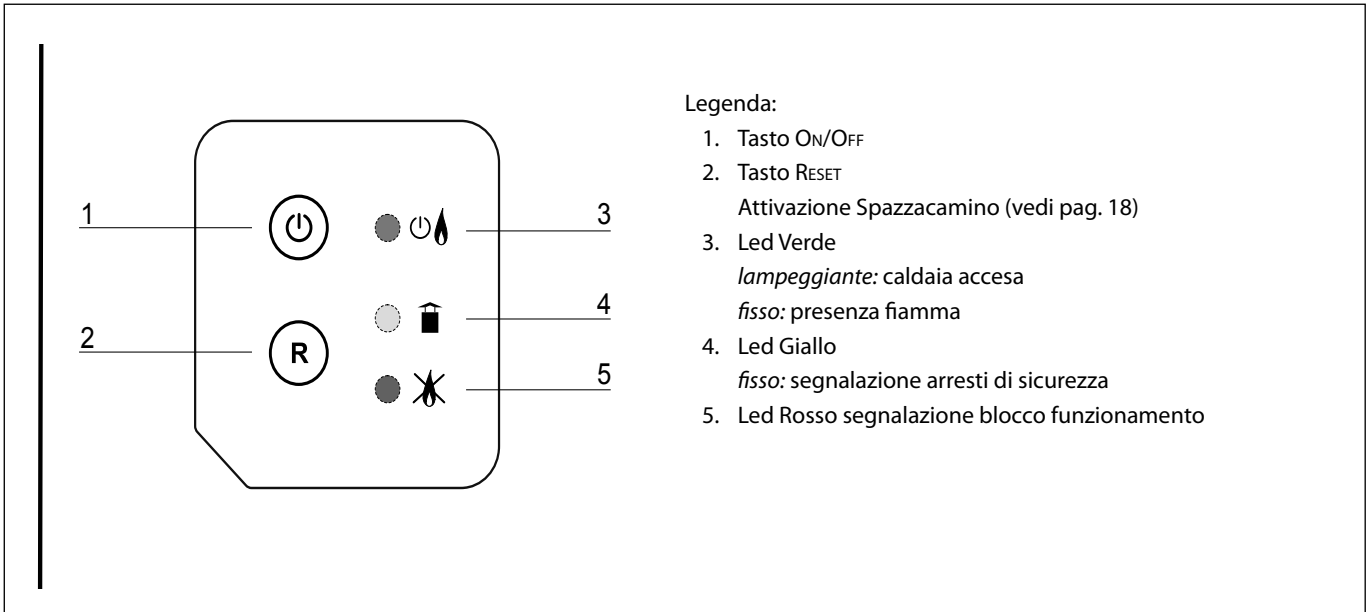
1

2

R

3

4

5

Legenda:
1. Tasto On/Off
2. Tasto Reset
Attivazione Spazzacamino (vedi pag. 18)
3. Led Verde
*lampeggiante:* caldaia accesa
*fisso:* presenza fiamma
4. Led Giallo
*fisso:* segnalazione arresti di sicurezza
5. Led Rosso segnalazione blocco funzionamento